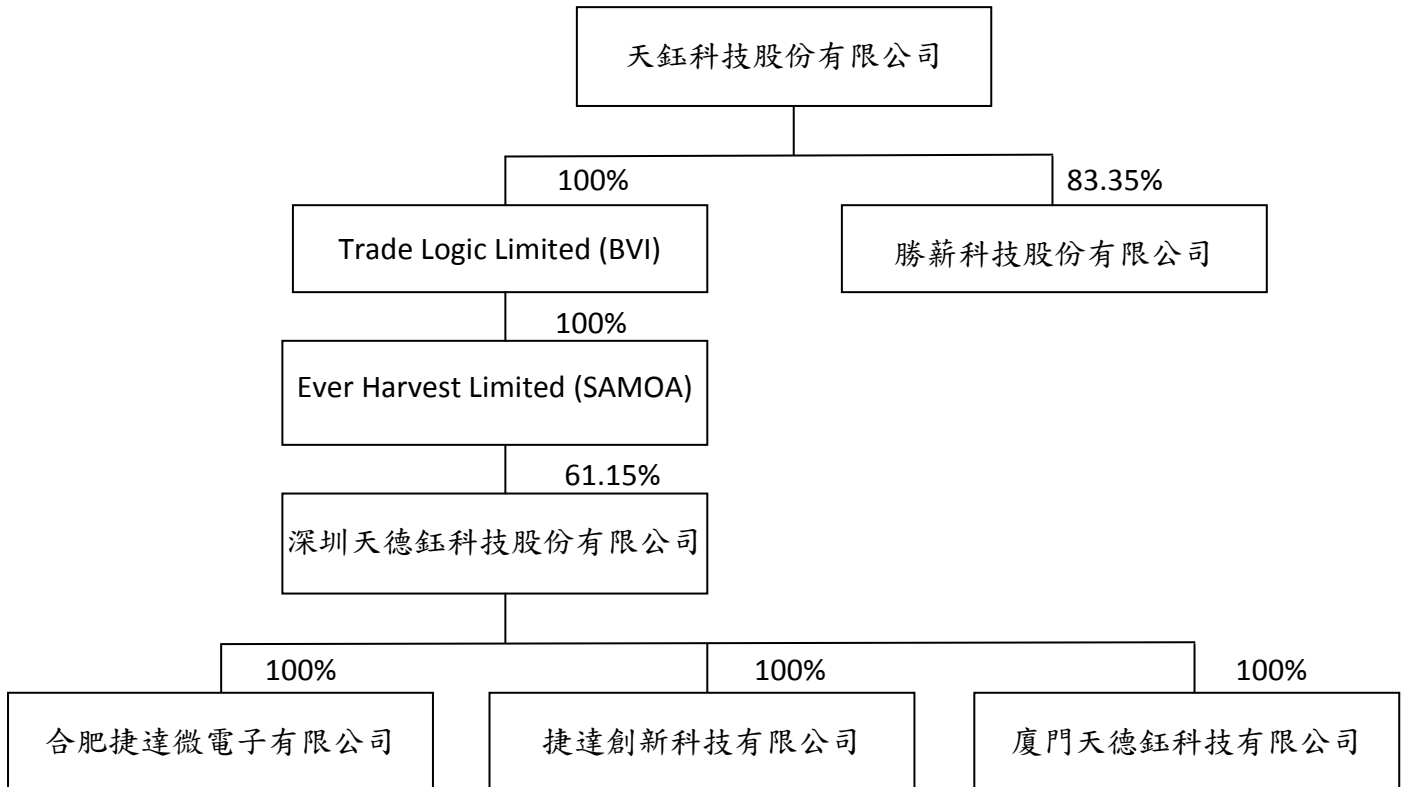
天鈺科技股份有限公司

100%

Trade Logic Limited (BVI)

83.35%

勝薪科技股份有限公司

100%

Ever Harvest Limited (SAMOA)

61.15%

深圳天德鈺科技股份有限公司

100%

合肥捷達微電子有限公司

100%

捷達創新科技有限公司

100%

廈門天德鈺科技有限公司